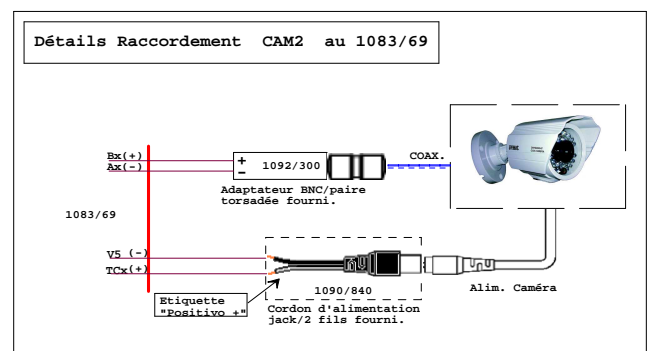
Détails Raccordement CAM2 au 1083/69

Bx(+)
Ax(-)

+
-
1092/300

COAX.

Adaptateur BNC/paire torsadée fourni.

1083/69

V5 (-)
TCx(+)

1090/840

Alim. Caméra

Etiquette "Positivo +"

Cordon d'alimentation jack/2 fils fourni.